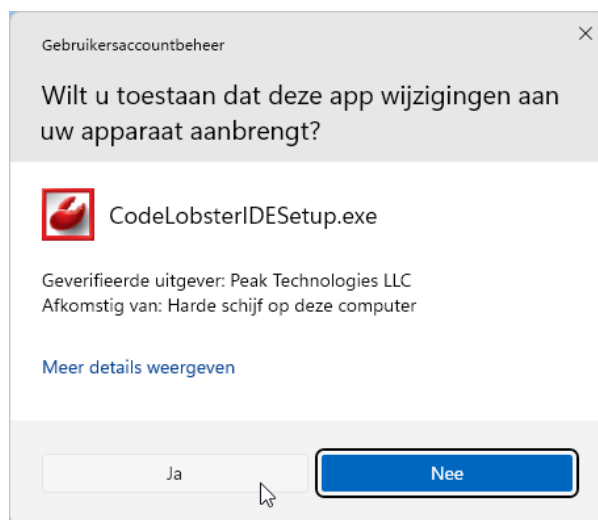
Gebruikersaccountbeheer

×

Wilt u toestaan dat deze app wijzigingen aan uw apparaat aanbrengt?

CodeLobsterIDESetup.exe

Geverifieerde uitgever: Peak Technologies LLC
Afkomstig van: Harde schijf op deze computer

Meer details weergeven

Ja

Nee